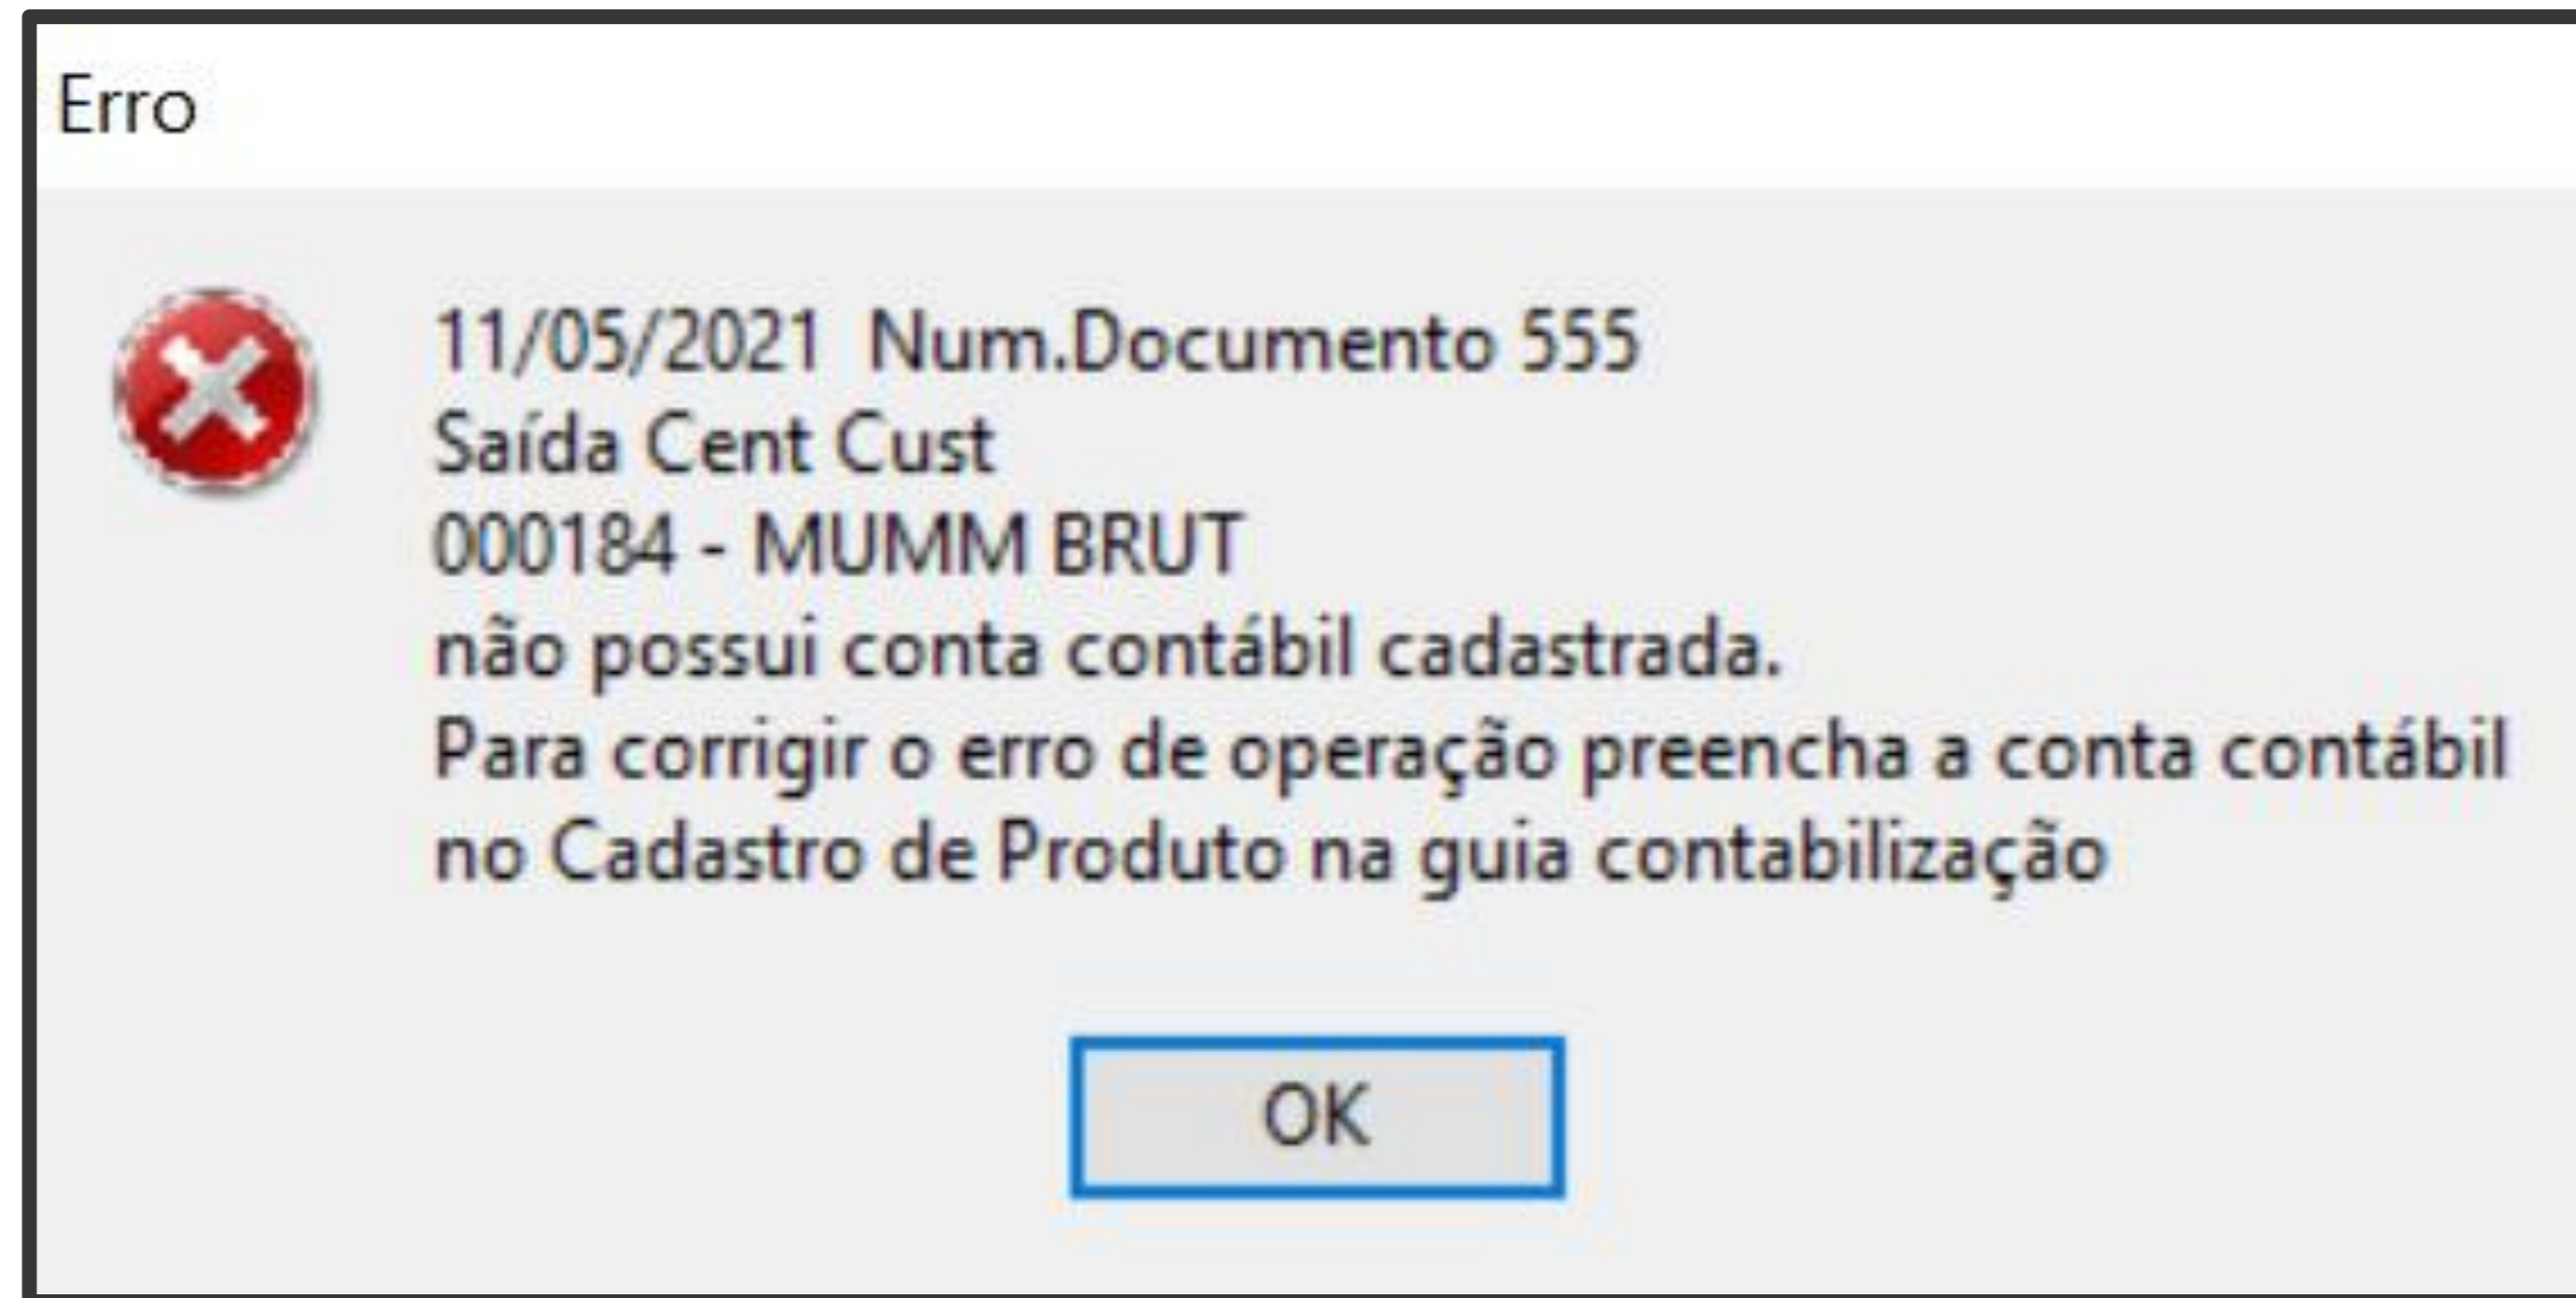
Erro

11/05/2021 Num.Documento 555
Saída Cent Cust
000184 - MUMM BRUT
não possui conta contábil cadastrada.
Para corrigir o erro de operação preencha a conta contábil no Cadastro de Produto na guia contabilização

OK